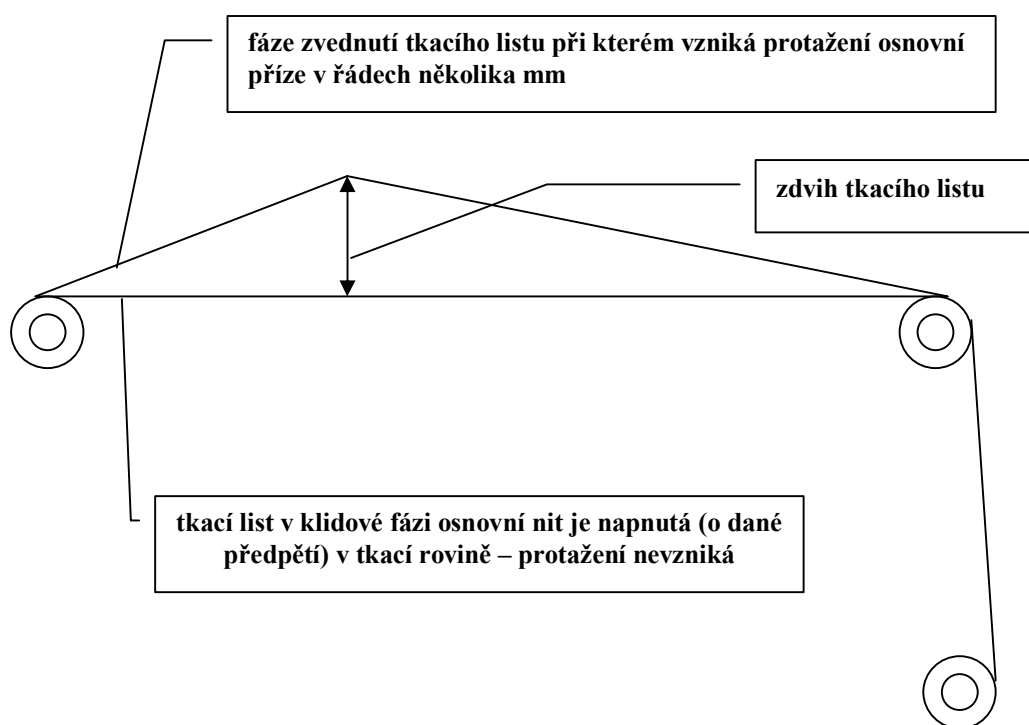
fáze zvednutí tkacího listu při kterém vzniká protažení osnovní příze v řádech několika mm

zdvih tkacího listu

tkací list v klidové fázi osnovní nit je napnutá (o dané předpětí) v tkací rovině – protažení nevzniká